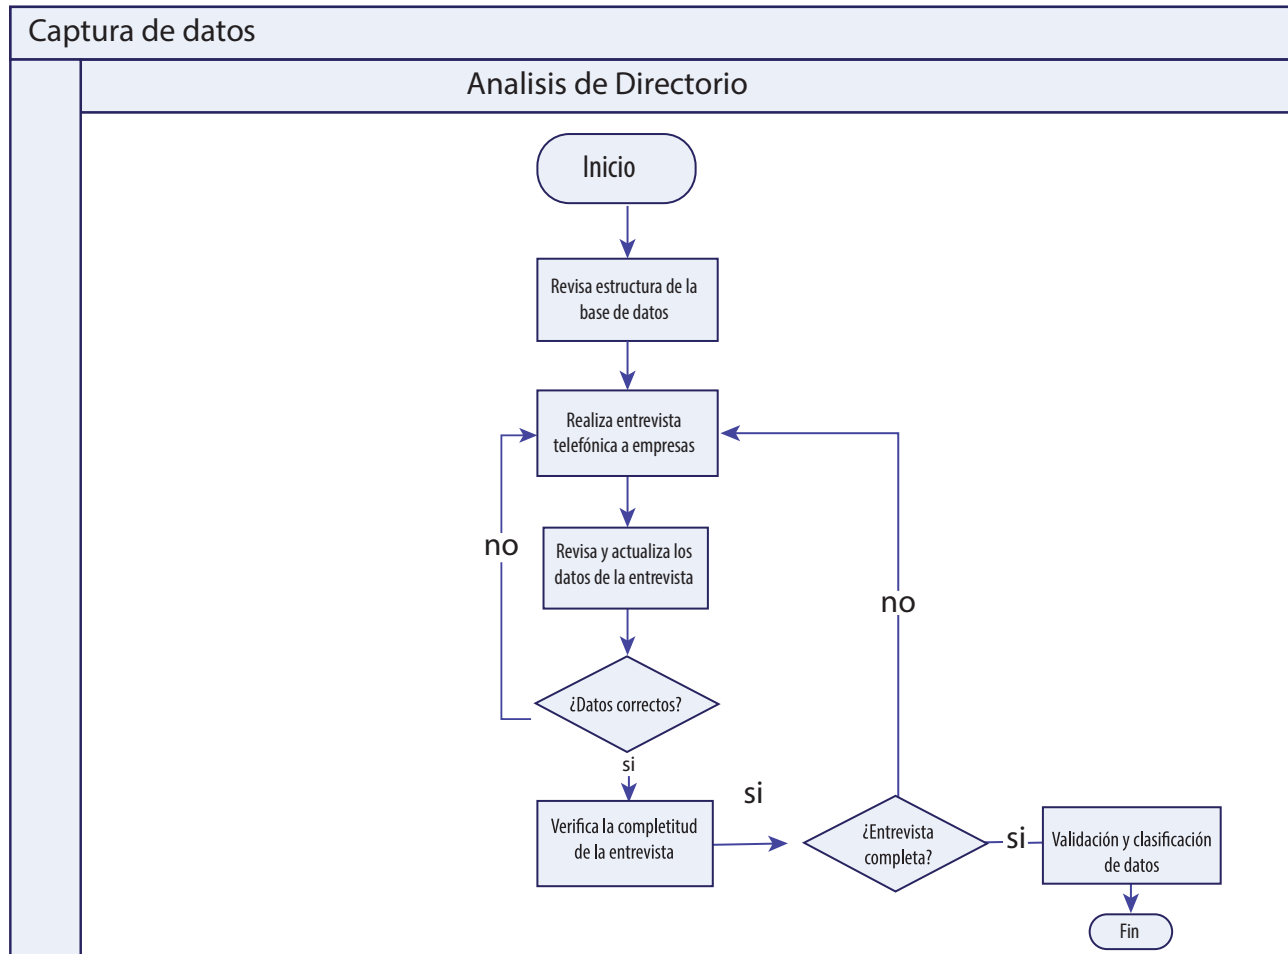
Captura de datos

Analisis de Directorio

Inicio

Revisa estructura de la base de datos

Realiza entrevista telefónica a empresas

no

Revisa y actualiza los datos de la entrevista

no

¿Datos correctos?

si

Verifica la completitud de la entrevista

si

¿Entrevista completa?

si

Validación y clasificación de datos

Fin